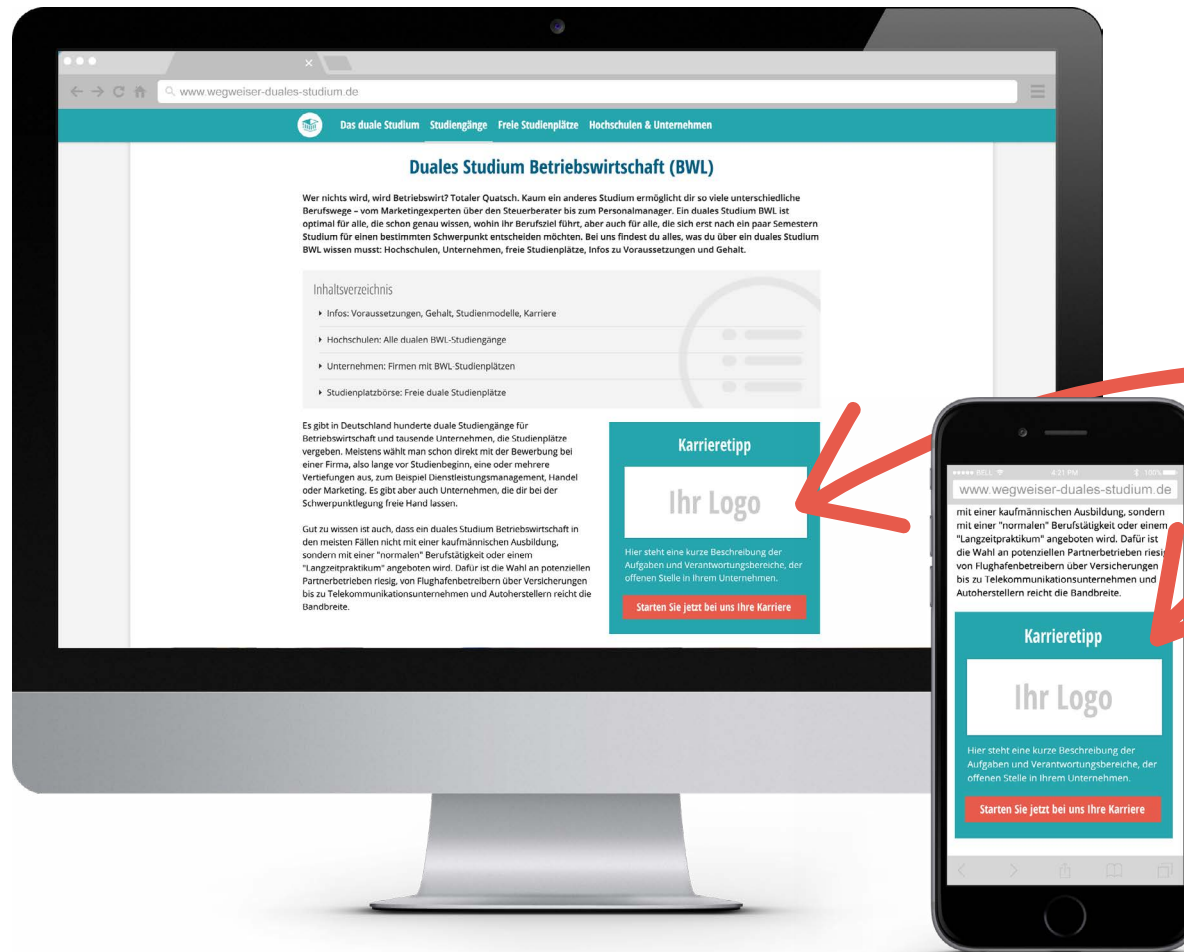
www.wegweiser-duales-studium.de

Das duale Studium Studiengänge Freie Studienplätze Hochschulen & Unternehmen

Duales Studium Betriebswirtschaft (BWL)

Wer nichts wird, wird Betriebswirt? Totaler Quatsch. Kaum ein anderes Studium ermöglicht dir so viele unterschiedliche Berufswege – vom Marketingexperten über den Steuerberater bis zum Personalmanager. Ein duales Studium BWL ist optimal für alle, die schon genau wissen, wohin ihr Berufsziel führt, aber auch für alle, die sich erst nach ein paar Semestern Studium für einen bestimmten Schwerpunkt entscheiden möchten. Bei uns findest du alles, was du über ein duales Studium BWL wissen musst: Hochschulen, Unternehmen, freie Studienplätze, Infos zu Voraussetzungen und Gehalt.

Inhaltsverzeichnis

Infos: Voraussetzungen, Gehalt, Studienmodelle, Karriere

Hochschulen: Alle dualen BWL-Studiengänge

Unternehmen: Firmen mit BWL-Studienplätzen

Studienplatzbörse: Freie duale Studienplätze

Es gibt in Deutschland hunderte duale Studiengänge für Betriebswirtschaft und tausende Unternehmen, die Studienplätze vergeben. Meistens wählt man schon direkt mit der Bewerbung bei einer Firma, also lange vor Studienbeginn, eine oder mehrere Vertiefungen aus, zum Beispiel Dienstleistungsmanagement, Handel oder Marketing. Es gibt aber auch Unternehmen, die dir bei der Schwerpunktlegung freie Hand lassen.

Gut zu wissen ist auch, dass ein duales Studium Betriebswirtschaft in den meisten Fällen nicht mit einer kaufmännischen Ausbildung, sondern mit einer "normalen" Berufstätigkeit oder einem "Langzeitpraktikum" angeboten wird. Dafür ist die Wahl an potenziellen Partnerbetrieben riesig, von Flughafenbetreibern über Versicherungen bis zu Telekommunikationsunternehmen und Autoherstellern reicht die Bandbreite.

Karrieretipp

Ihr Logo

Hier steht eine kurze Beschreibung der Aufgaben und Verantwortungsbereiche, der offenen Stelle in Ihrem Unternehmen.

Starten Sie jetzt bei uns Ihre Karriere

●●●●● BELL 4:21 PM 100%

www.wegweiser-duales-studium.de

mit einer kaufmännischen Ausbildung, sondern mit einer "normalen" Berufstätigkeit oder einem "Langzeitpraktikum" angeboten wird. Dafür ist die Wahl an potenziellen Partnerbetrieben riesig, von Flughafenbetreibern über Versicherungen bis zu Telekommunikationsunternehmen und Autoherstellern reicht die Bandbreite.

Karrieretipp

Ihr Logo

Hier steht eine kurze Beschreibung der Aufgaben und Verantwortungsbereiche, der offenen Stelle in Ihrem Unternehmen.

Starten Sie jetzt bei uns Ihre Karriere